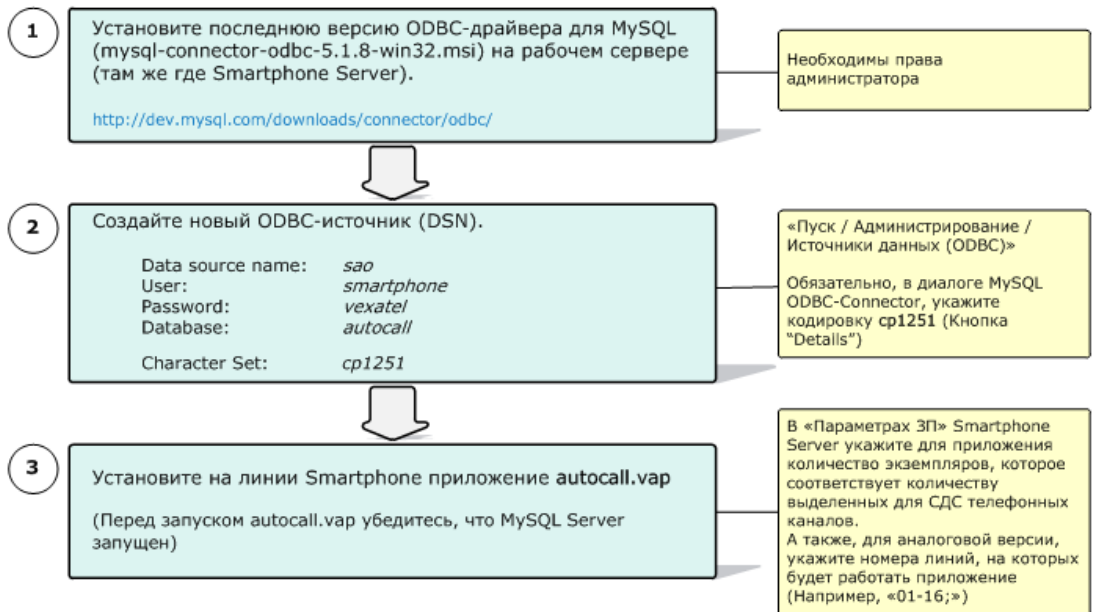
1

Установите последнюю версию ODBC-драйвера для MySQL (mysql-connector-odbc-5.1.8-win32.msi) на рабочем сервере (там же где Smartphone Server).

http://dev.mysql.com/downloads/connector/odbc/

Необходимы права администратора

2

Создайте новый ODBC-источник (DSN).

| | |
|---|---|
| Data source name: | *sao* |
| User: | *smartphone* |
| Password: | *vexatel* |
| Database: | *autocall* |
| Character Set: | *cp1251* |

«Пуск / Администрирование / Источники данных (ODBC)»

Обязательно, в диалоге MySQL ODBC-Connector, укажите кодировку **cp1251** (Кнопка "Details")

3

Установите на линии Smartphone приложение **autocall.vap**

(Перед запуском autocall.vap убедитесь, что MySQL Server запущен)

В «Параметрах ЗП» Smartphone Server укажите для приложения количество экземпляров, которое соответствует количеству выделенных для СДС телефонных каналов.
А также, для аналоговой версии, укажите номера линий, на которых будет работать приложение (Например, «01-16;»)